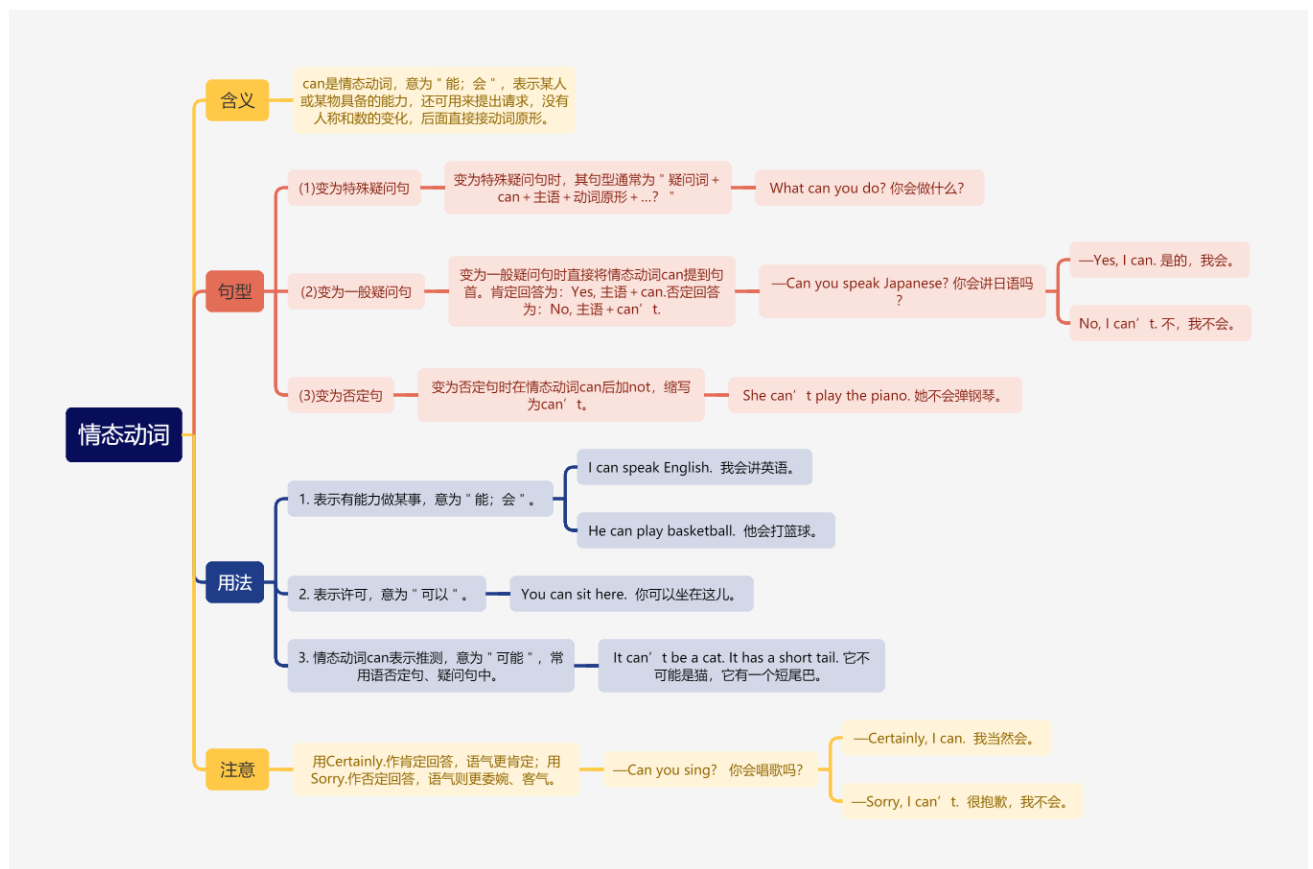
情态动词

含义

can是情态动词，意为＂能；会＂，表示某人或某物具备的能力，还可用来提出请求，没有人称和数的变化，后面直接接动词原形。

句型

(1)变为特殊疑问句

变为特殊疑问句时，其句型通常为＂疑问词 + can + 主语 + 动词原形 + ...？＂

What can you do? 你会做什么?

(2)变为一般疑问句

变为一般疑问句时直接将情态动词can提到句首。肯定回答为：Yes, 主语 + can.否定回答为：No, 主语 + can't.

—Can you speak Japanese? 你会讲日语吗？

—Yes, I can. 是的，我会。

No, I can't. 不，我不会。

(3)变为否定句

变为否定句时在情态动词can后加not，缩写为can't。

She can't play the piano. 她不会弹钢琴。

用法

1. 表示有能力做某事，意为＂能；会＂。

I can speak English. 我会讲英语。

He can play basketball. 他会打篮球。

2. 表示许可，意为＂可以＂。

You can sit here. 你可以坐在这儿。

3. 情态动词can表示推测，意为＂可能＂，常用语否定句、疑问句中。

It can't be a cat. It has a short tail. 它不可能是猫，它有一个短尾巴。

注意

用Certainly.作肯定回答，语气更肯定；用Sorry.作否定回答，语气则更委婉、客气。

—Can you sing? 你会唱歌吗?

—Certainly, I can. 我当然会。

—Sorry, I can't. 很抱歉，我不会。